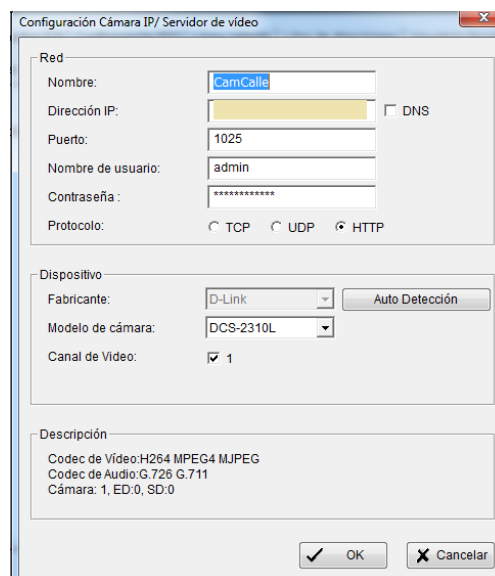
Configuración Cámara IP/ Servidor de vídeo

Red

Nombre: CamCalle

Dirección IP: DNS

Puerto: 1025

Nombre de usuario: admin

Contraseña : ************

Protocolo: TCP UDP HTTP

Dispositivo

Fabricante: D-Link Auto Detección

Modelo de cámara: DCS-2310L

Canal de Video: 1

Descripción

Codec de Vídeo:H264 MPEG4 MJPEG
Codec de Audio:G.726 G.711
Cámara: 1, ED:0, SD:0

OK Cancelar